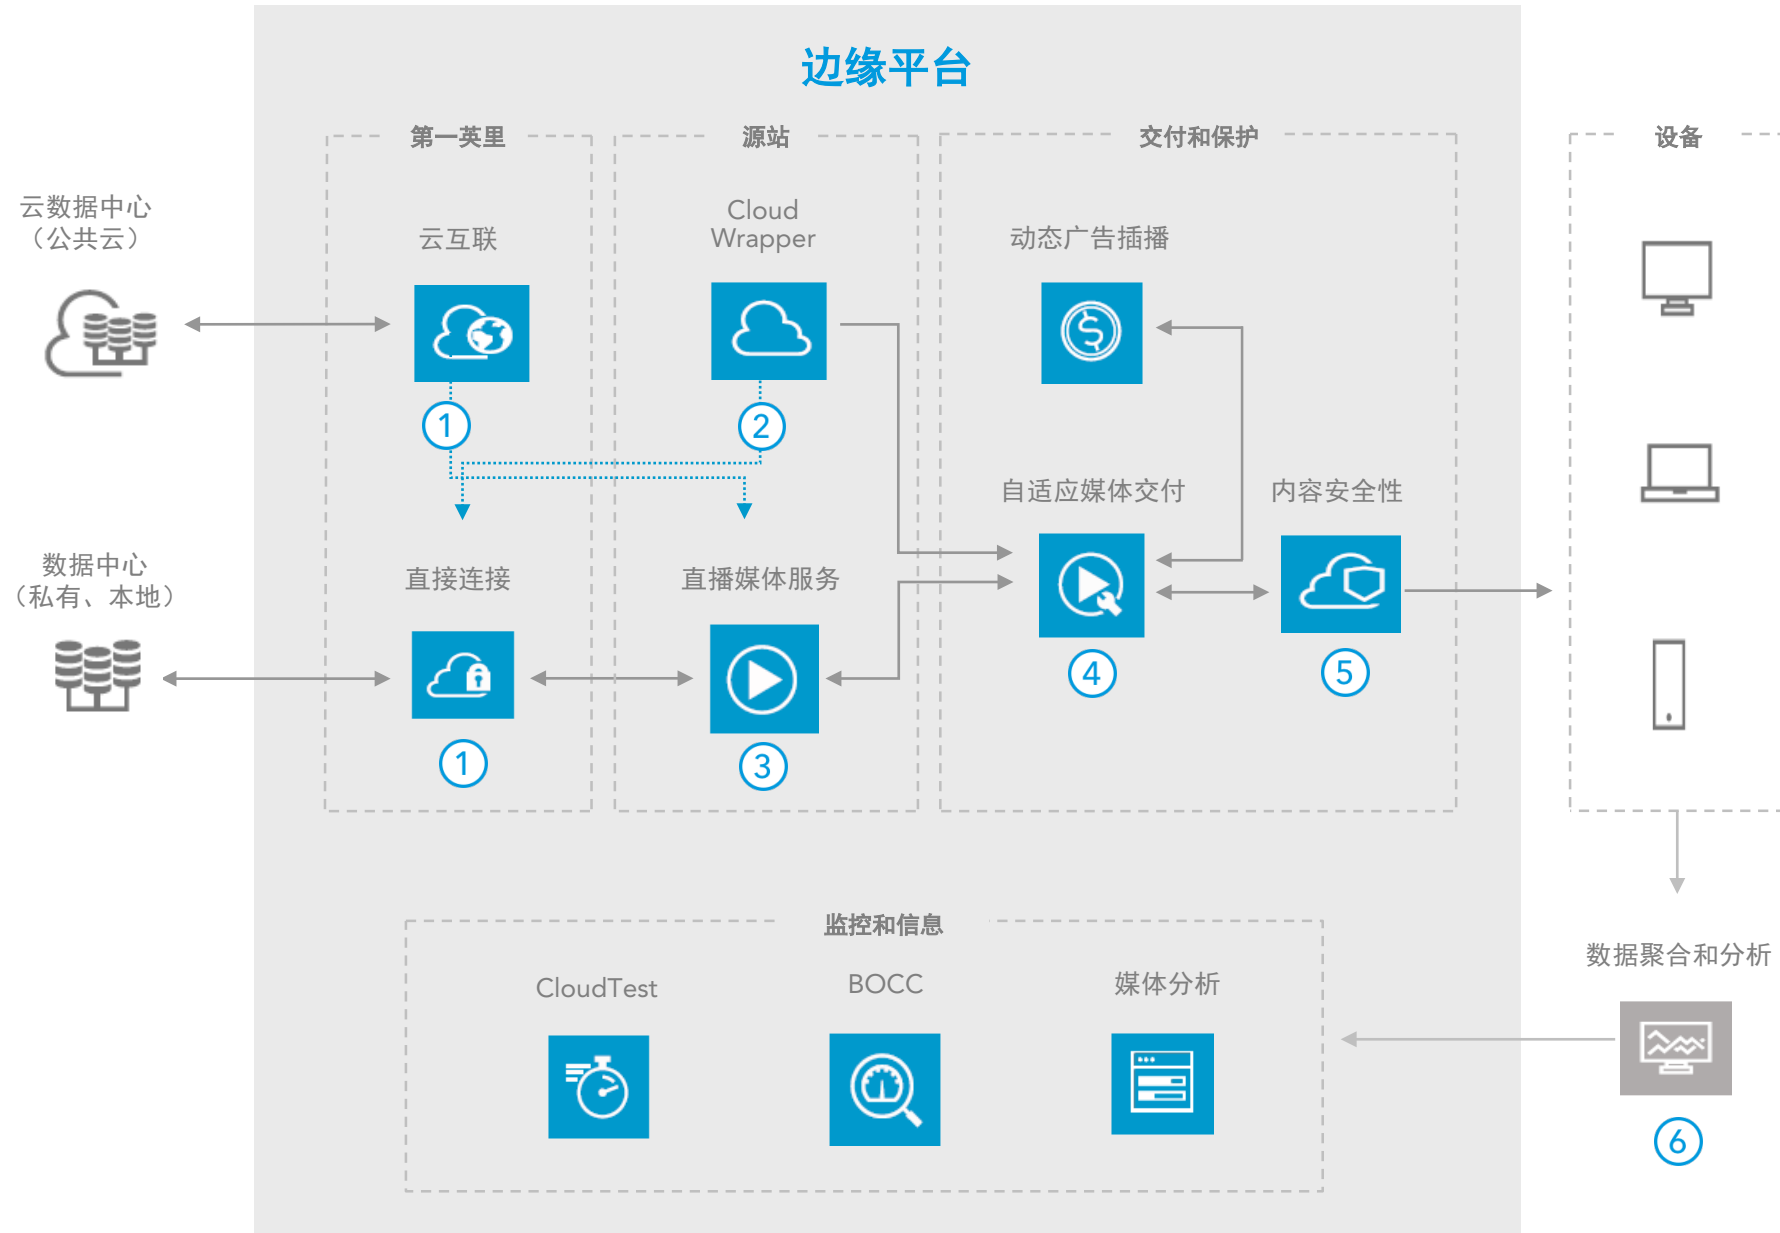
边缘平台

云数据中心
（公共云）

数据中心
（私有、本地）

第一英里

云互联

1

直接连接

1

源站

Cloud Wrapper

2

直播媒体服务

3

交付和保护

动态广告插播

自适应媒体交付

4

内容安全性

5

设备

数据聚合和分析

6

监控和信息

CloudTest

BOCC

媒体分析